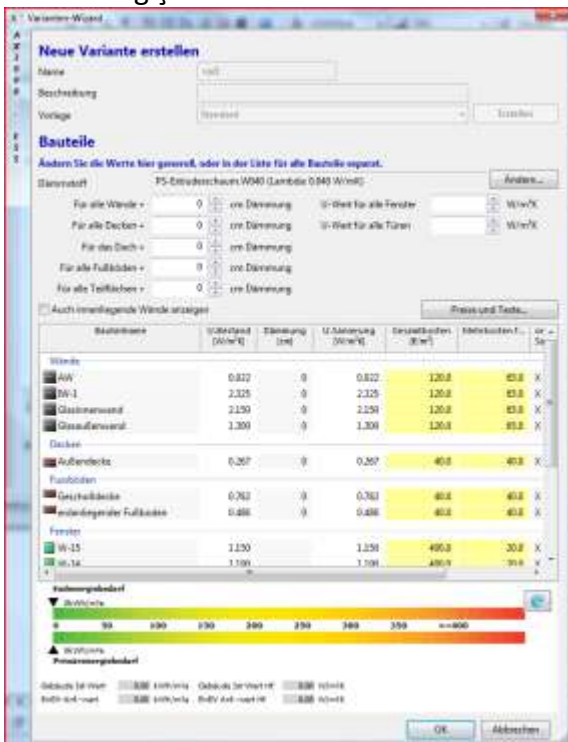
Varianten-Wizard

Neue Variante erstellen

Name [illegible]

Beschreibung

Vorlage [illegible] Erstellen

Bauteile

Ändern Sie die Werte hier generell, oder in der Liste für alle Bauteile separat.

Dämmstoff PS-Extruderschaum W040 (Lambda 0.040 W/mK) Ändern...

Für alle Wände + 0 cm Dämmung U-Wert für alle Fenster W/m²K

Für alle Decken + 0 cm Dämmung U-Wert für alle Türen W/m²K

Für das Dach + 0 cm Dämmung

Für alle Fußböden + 0 cm Dämmung

Für alle Teilflächen + 0 cm Dämmung

Auch innenliegende Wände anzeigen

Preise und Texte...

| Bauteilname | U-Bestand [W/m²K] | Dämmung [cm] | U-Sanierung [W/m²K] | Gesamtkosten [€/m²] | Mehrkosten f... | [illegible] |
|---|---|---|---|---|---|---|
| Wände | | | | | | |
| AW | 0.822 | 0 | 0.822 | 120.0 | 65.0 | X |
| IW-1 | 2.225 | 0 | 2.225 | 120.0 | 65.0 | X |
| Glasinnenwand | 2.150 | 0 | 2.150 | 120.0 | 65.0 | X |
| Glasaußenwand | 1.300 | 0 | 1.300 | 120.0 | 65.0 | X |
| Decken | | | | | | |
| Außendecke | 0.267 | 0 | 0.267 | 40.0 | 40.0 | X |
| Fußböden | | | | | | |
| Geschoßdecke | 0.762 | 0 | 0.762 | 40.0 | 40.0 | X |
| erdanliegender Fußboden | 0.486 | 0 | 0.486 | 40.0 | 40.0 | X |
| Fenster | | | | | | |
| W-15 | 1.250 | | 1.250 | 490.0 | 20.0 | X |
| W-14 | 1.100 | | 1.100 | 490.0 | 20.0 | X |

Endenergiebedarf

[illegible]

0 50 100 150 200 250 300 350 >=400

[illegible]

Primärenergiebedarf

Gebäude Ist-Wert 0.00 kWh/m²a Gebäude Ist-Wert HT 0.00 W/m²K

EnEV Soll-Wert 0.00 kWh/m²a EnEV Soll-Wert HT 0.00 W/m²K

OK Abbrechen